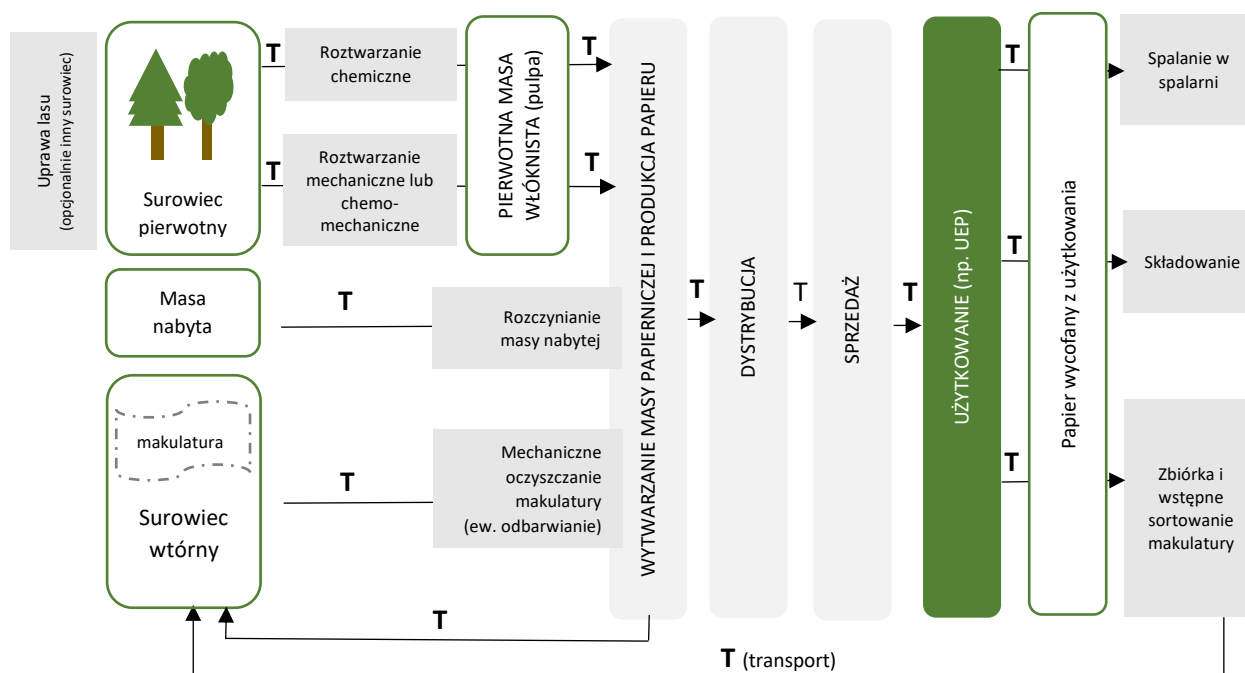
Uprawa lasu
(opcjonalnie inny surowiec)

Surowiec pierwotny

T

Roztwarzanie chemiczne

T

Roztwarzanie mechaniczne lub chemo-mechaniczne

PIERWOTNA MASA WŁÓKNISTA (pulpa)

T

T

Masa nabyta

T

Rozczynianie masy nabytej

makulatura

Surowiec wtórny

T

Mechaniczne oczyszczanie makulatury (ew. odbarwianie)

WYTWARZANIE MASY PAPIERNICZEJ I PRODUKCJA PAPIERU

T

DYSTRYBUCJA

T

SPRZEDAŻ

T

UŻYTKOWANIE (np. UEP)

T

T

T

Papier wycofany z użytkowania

Spalanie w spalarni

Składowanie

Zbiórka i wstępne sortowanie makulatury

T

T (transport)